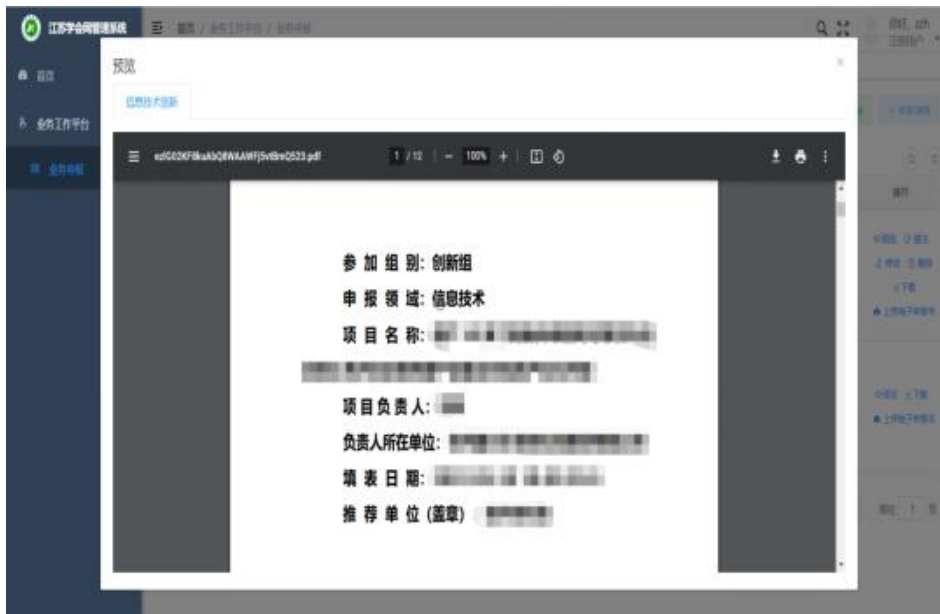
江苏学会网管理系统

首页

业务工作平台

业务申报

预览

信息技术创新

ezIG02KF8kaAbQBWAAWFj5vtBreQ523.pdf

1 / 12 | − 100% + |

参 加 组 别: 创新组

申 报 领 域: 信息技术

项 目 名 称: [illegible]

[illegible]

项目负责人: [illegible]

负责人所在单位: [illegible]

填 表 日 期: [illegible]

推 荐 单 位 (盖章) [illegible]